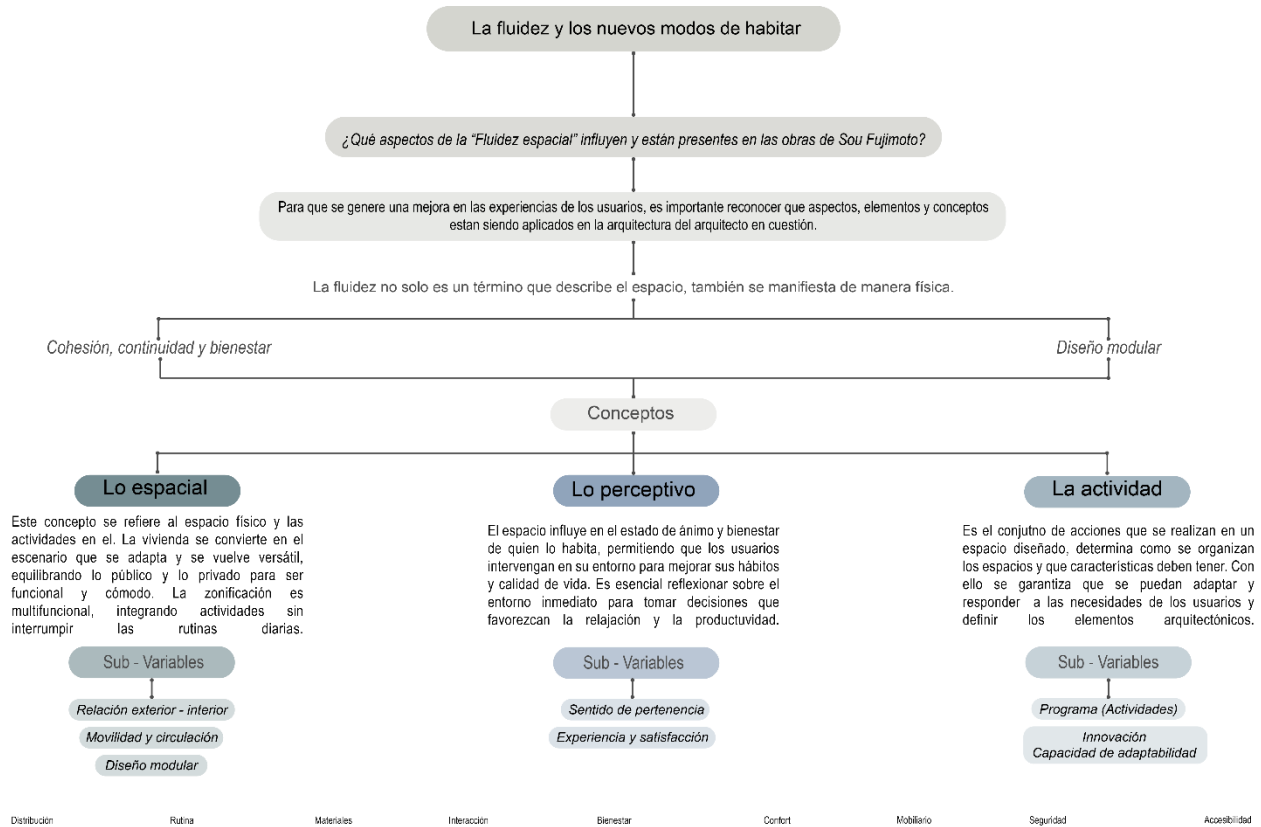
La fluidez y los nuevos modos de habitar

¿Qué aspectos de la "Fluidez espacial" influyen y están presentes en las obras de Sou Fujimoto?

Para que se genere una mejora en las experiencias de los usuarios, es importante reconocer que aspectos, elementos y conceptos estan siendo aplicados en la arquitectura del arquitecto en cuestión.

La fluidez no solo es un término que describe el espacio, también se manifiesta de manera física.

Cohesión, continuidad y bienestar

Diseño modular

Conceptos

Lo espacial

Este concepto se refiere al espacio físico y las actividades en el. La vivienda se convierte en el escenario que se adapta y se vuelve versátil, equilibrando lo público y lo privado para ser funcional y cómodo. La zonificación es multifuncional, integrando actividades sin interrumpir las rutinas diarias.

Sub - Variables

Relación exterior - interior

Movilidad y circulación

Diseño modular

Lo perceptivo

El espacio influye en el estado de ánimo y bienestar de quien lo habita, permitiendo que los usuarios intervengan en su entorno para mejorar sus hábitos y calidad de vida. Es esencial reflexionar sobre el entorno inmediato para tomar decisiones que favorezcan la relajación y la productuvidad.

Sub - Variables

Sentido de pertenencia

Experiencia y satisfacción

La actividad

Es el conjutno de acciones que se realizan en un espacio diseñado, determina como se organizan los espacios y que características deben tener. Con ello se garantiza que se puedan adaptar y responder a las necesidades de los usuarios y definir los elementos arquitectónicos.

Sub - Variables

Programa (Actividades)

Innovación
Capacidad de adaptabilidad

Distribución Rutina Materiales Interacción Bienestar Confort Mobiliario Seguridad Accesibilidad